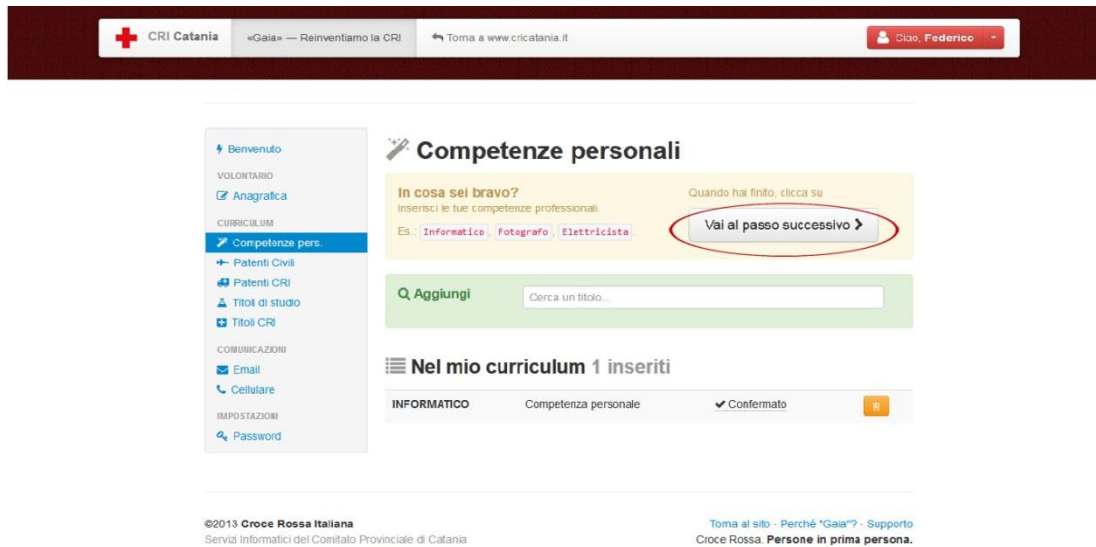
CRI Catania «Gaia» — Reinventiamo la CRI Torna a www.cricatania.it Ciao, Federico

Benvenuto
VOLONTARIO
Anagrafica
CURRICULUM
Competenze pers.
Patenti Civili
Patenti CRI
Titoli di studio
Titoli CRI
COMUNICAZIONI
Email
Cellulare
IMPOSTAZIONI
Password

Competenze personali

In cosa sei bravo?
Inserisci le tue competenze professionali.
Es.: Informatico, Fotografo, Elettricista.

Quando hai finito, clicca su
Vai al passo successivo

Aggiungi Cerca un titolo...

Nel mio curriculum 1 inseriti

| INFORMATICO | Competenza personale | Confermato |
|---|---|---|

©2013 Croce Rossa Italiana
Servizi Informatici del Comitato Provinciale di Catania

Torna al sito - Perché "Gaia"? - Supporto
Croce Rossa. Persone in prima persona.